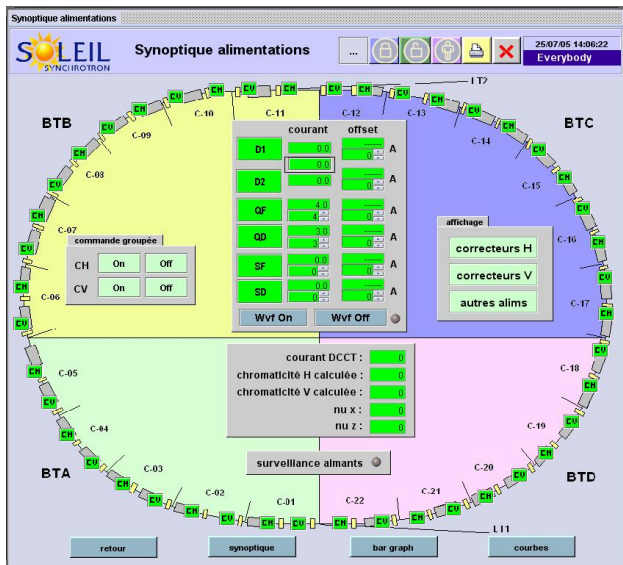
Synoptique alimentations

SOLEIL SYNCHROTRON

Synoptique alimentations

...

25/07/05 14:06:22
Everybody

LT2

BTB

BTC

C-01 C-02 C-03 C-04 C-05 C-06 C-07 C-08 C-09 C-10 C-11 C-12 C-13 C-14 C-15 C-16 C-17 C-18 C-19 C-20 C-21 C-22

CH CV

| | courant | offset | |
|---|---|---|---|
| D1 | 0.0 / 0.0 | 0 | A |
| D2 | 0.0 | 0 | A |
| QF | 4.0 / 4 | 0 | A |
| QD | 3.0 / 3 | 0 | A |
| SF | 0.0 / 0 | 0 | A |
| SD | 0.0 / 0 | 0 | A |

Wvf On
Wvf Off

commande groupée

| CH | On | Off |
|---|---|---|
| CV | On | Off |

affichage
correcteurs H
correcteurs V
autres alims

courant DCCT : 0
chromaticité H calculée : 0
chromaticité V calculée : 0
nu x : 0
nu z : 0

surveillance aimants

BTA

BTD

LI1

retour
synoptique
bar graph
courbes